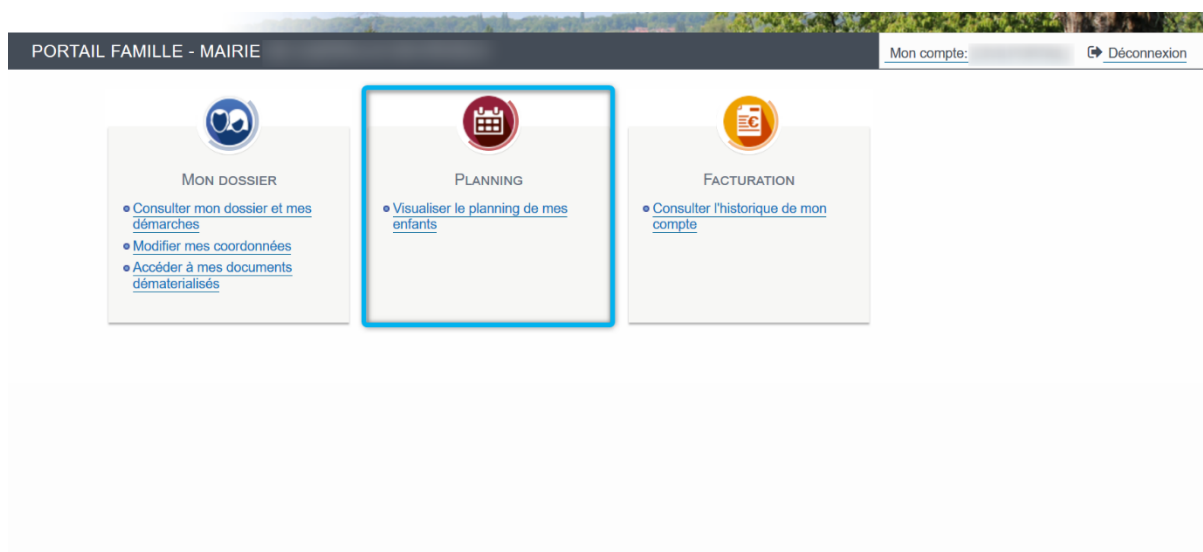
PORTAIL FAMILLE - MAIRIE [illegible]

Mon compte: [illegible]

Déconnexion

MON DOSSIER

Consulter mon dossier et mes démarches

Modifier mes coordonnées

Accéder à mes documents dématerialisés

PLANNING

Visualiser le planning de mes enfants

FACTURATION

Consulter l'historique de mon compte